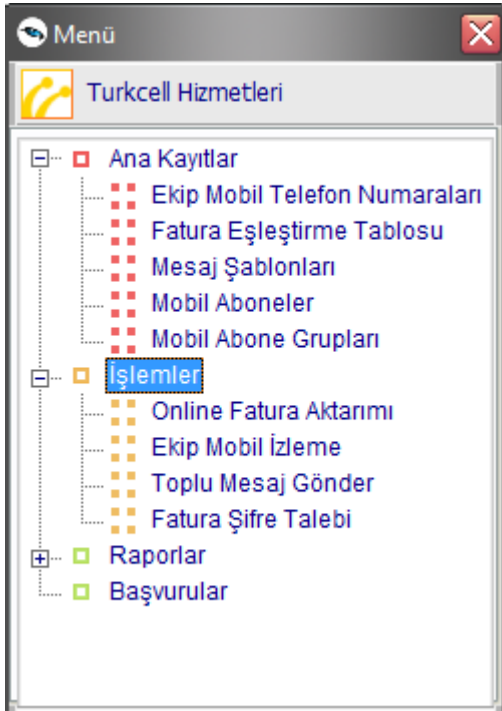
Menü

Turkcell Hizmetleri

Ana Kayıtlar
Ekip Mobil Telefon Numaraları
Fatura Eşleştirme Tablosu
Mesaj Şablonları
Mobil Aboneler
Mobil Abone Grupları
İşlemler
Online Fatura Aktarımı
Ekip Mobil İzleme
Toplu Mesaj Gönder
Fatura Şifre Talebi
Raporlar
Başvurular